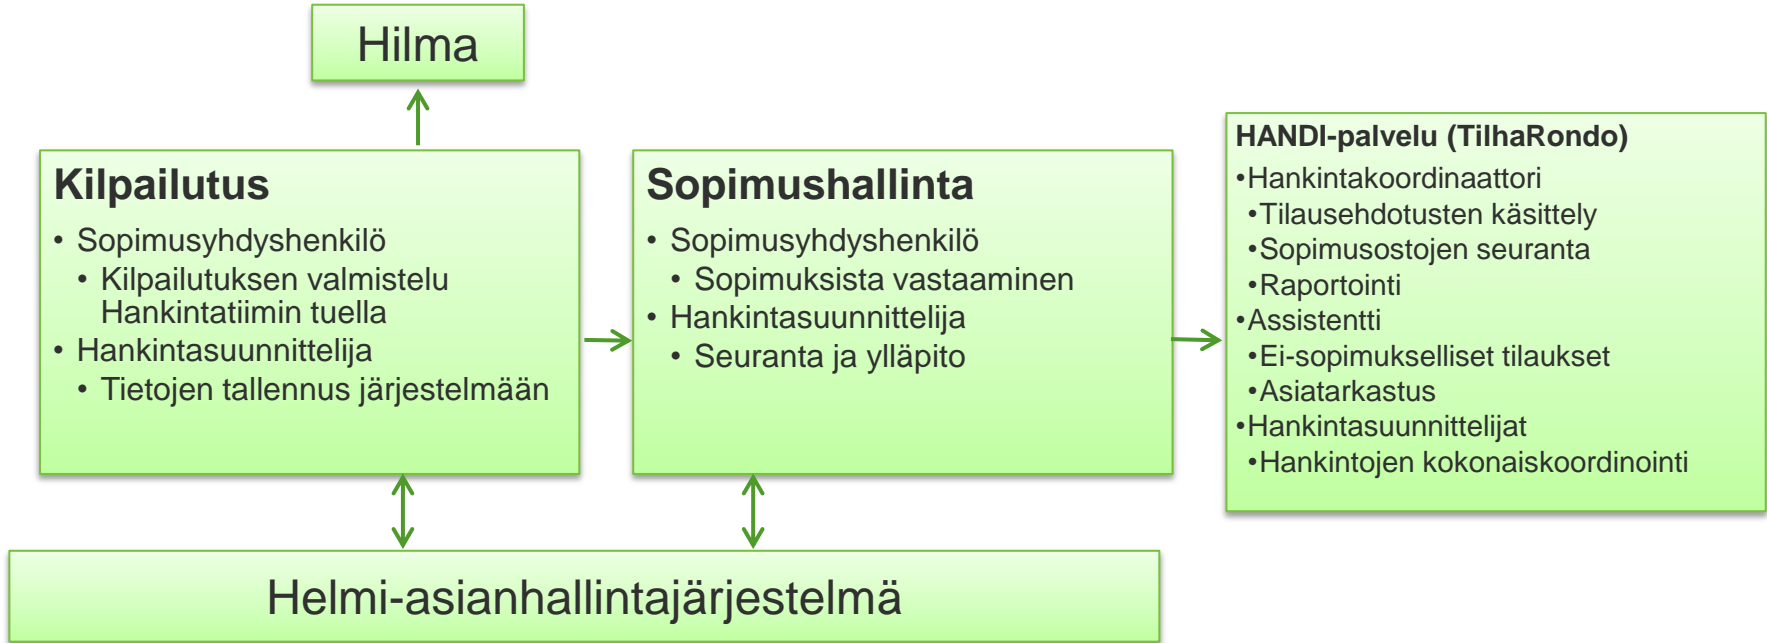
Hilma

Kilpailutus
• Sopimusyhdyshenkilö
• Kilpailutuksen valmistelu Hankintatiimin tuella
• Hankintasuunnittelija
• Tietojen tallennus järjestelmään

Sopimushallinta
• Sopimusyhdyshenkilö
• Sopimuksista vastaaminen
• Hankintasuunnittelija
• Seuranta ja ylläpito

HANDI-palvelu (TilhaRondo)
•Hankintakoordinaattori
•Tilausehdotusten käsittely
•Sopimusostojen seuranta
•Raportointi
•Assistentti
•Ei-sopimukselliset tilaukset
•Asiatarkastus
•Hankintasuunnittelijat
•Hankintojen kokonaiskoordinointi

Helmi-asianhallintajärjestelmä